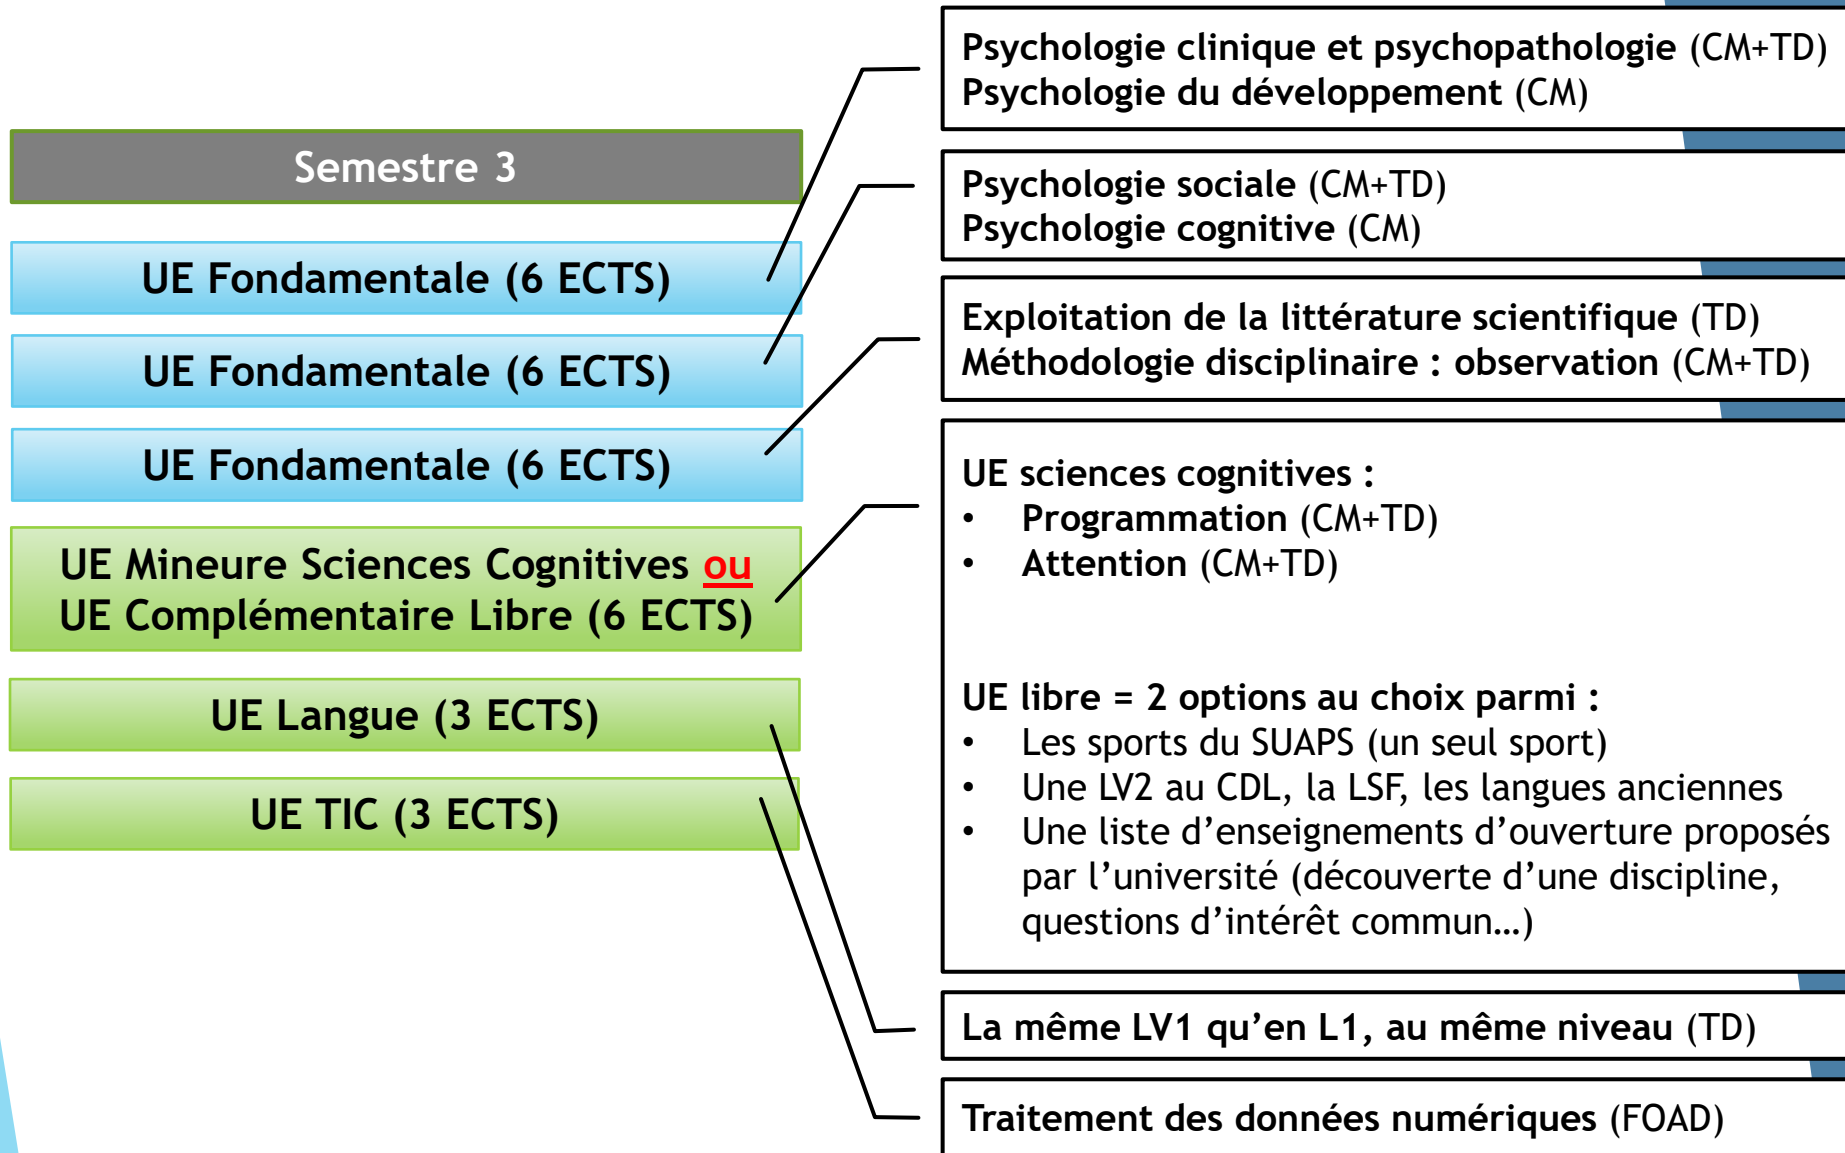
Semestre 3

UE Fondamentale (6 ECTS)

UE Fondamentale (6 ECTS)

UE Fondamentale (6 ECTS)

UE Mineure Sciences Cognitives ou UE Complémentaire Libre (6 ECTS)

UE Langue (3 ECTS)

UE TIC (3 ECTS)

Psychologie clinique et psychopathologie (CM+TD)
Psychologie du développement (CM)

Psychologie sociale (CM+TD)
Psychologie cognitive (CM)

Exploitation de la littérature scientifique (TD)
Méthodologie disciplinaire : observation (CM+TD)

UE sciences cognitives :
• Programmation (CM+TD)
• Attention (CM+TD)

UE libre = 2 options au choix parmi :
• Les sports du SUAPS (un seul sport)
• Une LV2 au CDL, la LSF, les langues anciennes
• Une liste d'enseignements d'ouverture proposés par l'université (découverte d'une discipline, questions d'intérêt commun…)

La même LV1 qu'en L1, au même niveau (TD)

Traitement des données numériques (FOAD)